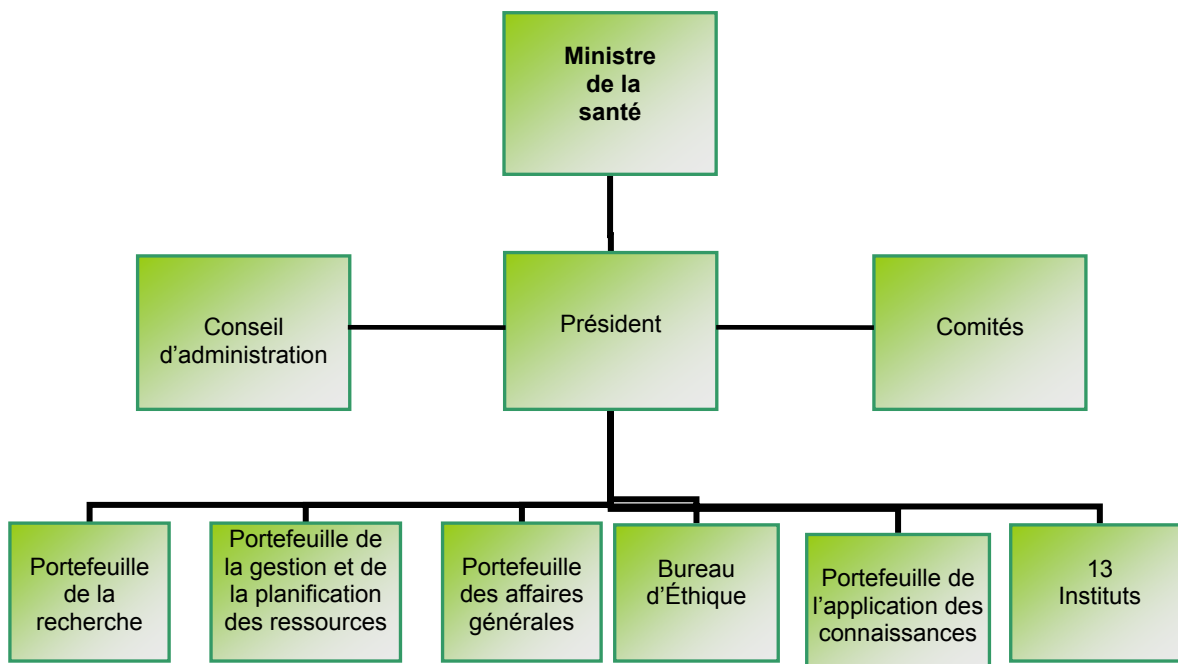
Ministre de la santé

Conseil d’administration

Président

Comités

Portefeuille de la recherche

Portefeuille de la gestion et de la planification des ressources

Portefeuille des affaires générales

Bureau d’Éthique

Portefeuille de l’application des connaissances

13 Instituts